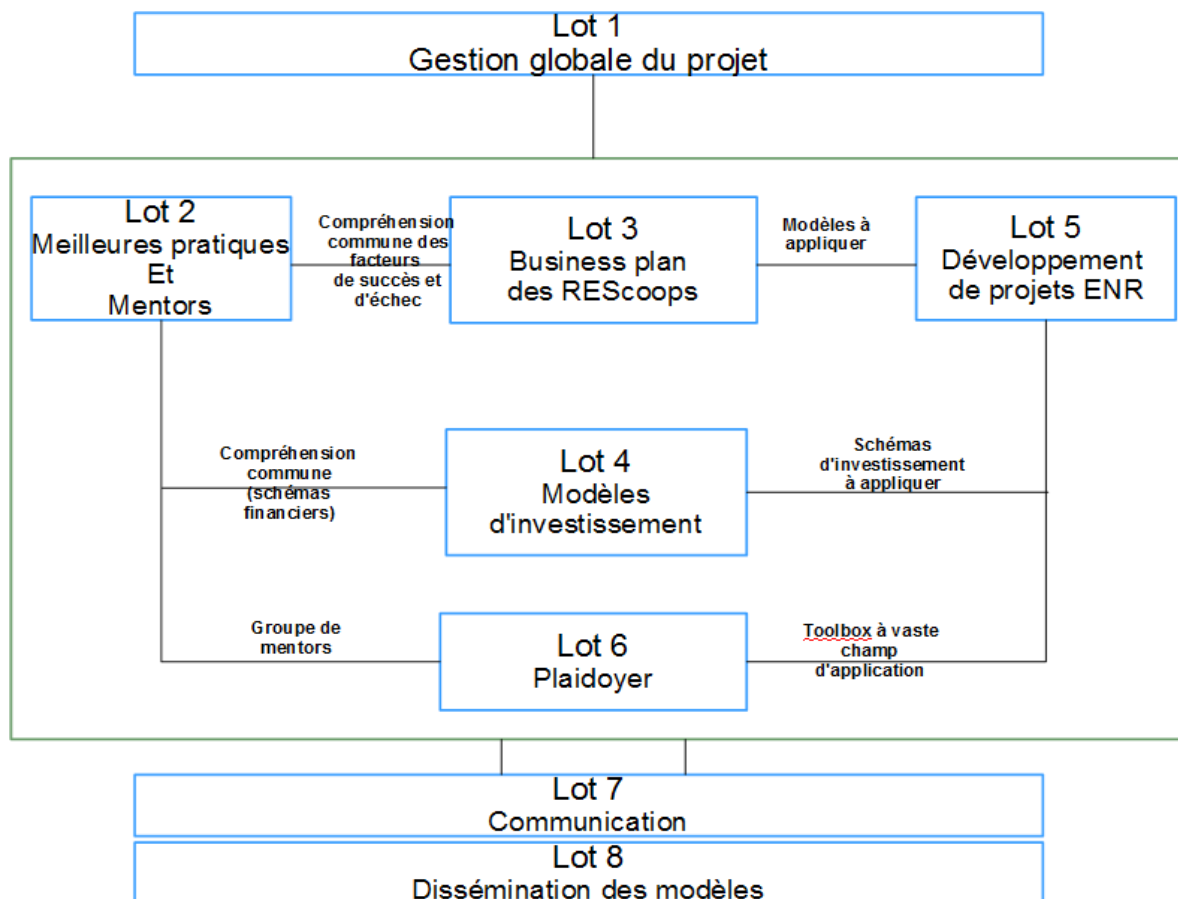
Lot 1
Gestion globale du projet

Lot 2
Meilleures pratiques
Et
Mentors

Compréhension commune des facteurs de succès et d'échec

Lot 3
Business plan des REScoops

Modèles à appliquer

Lot 5
Développement de projets ENR

Compréhension commune (schémas financiers)

Lot 4
Modèles d'investissement

Schémas d'investissement à appliquer

Groupe de mentors

Lot 6
Plaidoyer

Toolbox à vaste champ d'application

Lot 7
Communication

Lot 8
Dissémination des modèles